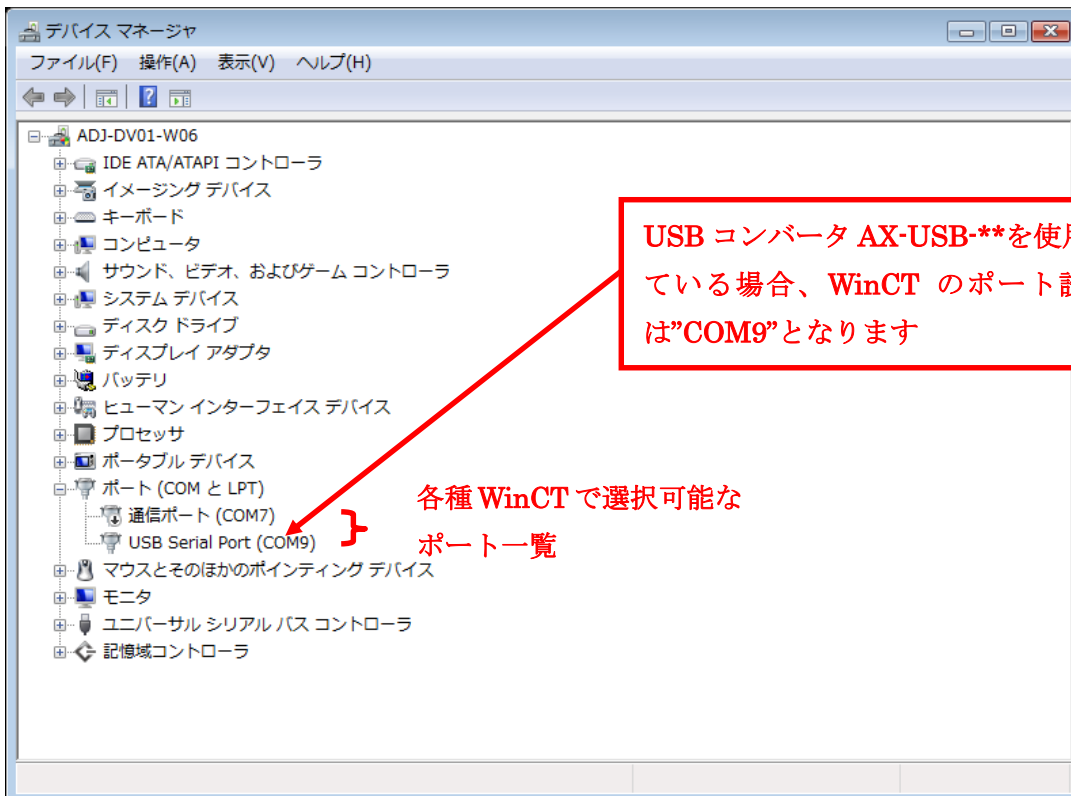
デバイス マネージャ

ファイル(F) 操作(A) 表示(V) ヘルプ(H)

ADJ-DV01-W06
IDE ATA/ATAPI コントローラ
イメージング デバイス
キーボード
コンピュータ
サウンド、ビデオ、およびゲーム コントローラ
システム デバイス
ディスク ドライブ
ディスプレイ アダプタ
バッテリ
ヒューマン インターフェイス デバイス
プロセッサ
ポータブル デバイス
ポート (COM と LPT)
通信ポート (COM7)
USB Serial Port (COM9)
マウスとそのほかのポインティング デバイス
モニタ
ユニバーサル シリアル バス コントローラ
記憶域コントローラ

USB コンバータ AX-USB-**を使用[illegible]ている場合、WinCT のポート設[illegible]は"COM9"となります

各種 WinCT で選択可能なポート一覧